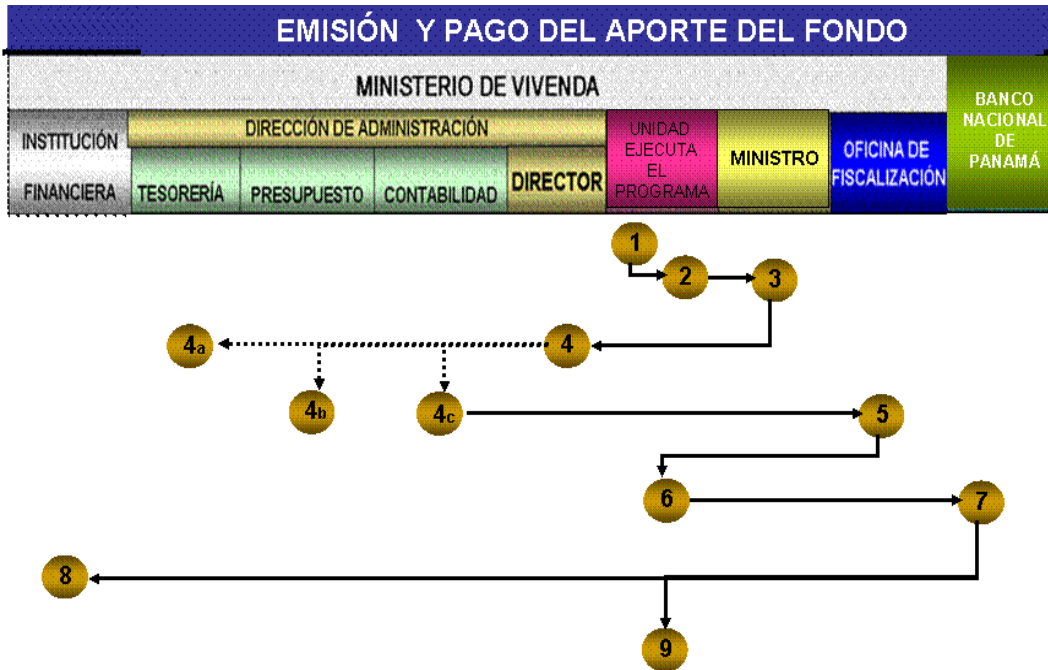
EMISIÓN Y PAGO DEL APORTE DEL FONDO

| MINISTERIO DE VIVENDA | | | | | | | | |
|---|---|---|---|---|---|---|---|---|
| INSTITUCIÓN FINANCIERA | DIRECCIÓN DE ADMINISTRACIÓN | | | | UNIDAD EJECUTA EL PROGRAMA | MINISTRO | OFICINA DE FISCALIZACIÓN | BANCO NACIONAL DE PANAMÁ |
| | TESORERÍA | PRESUPUESTO | CONTABILIDAD | DIRECTOR | | | | |

1
2
3
4a
4
4b
4c
5
6
7
8
9